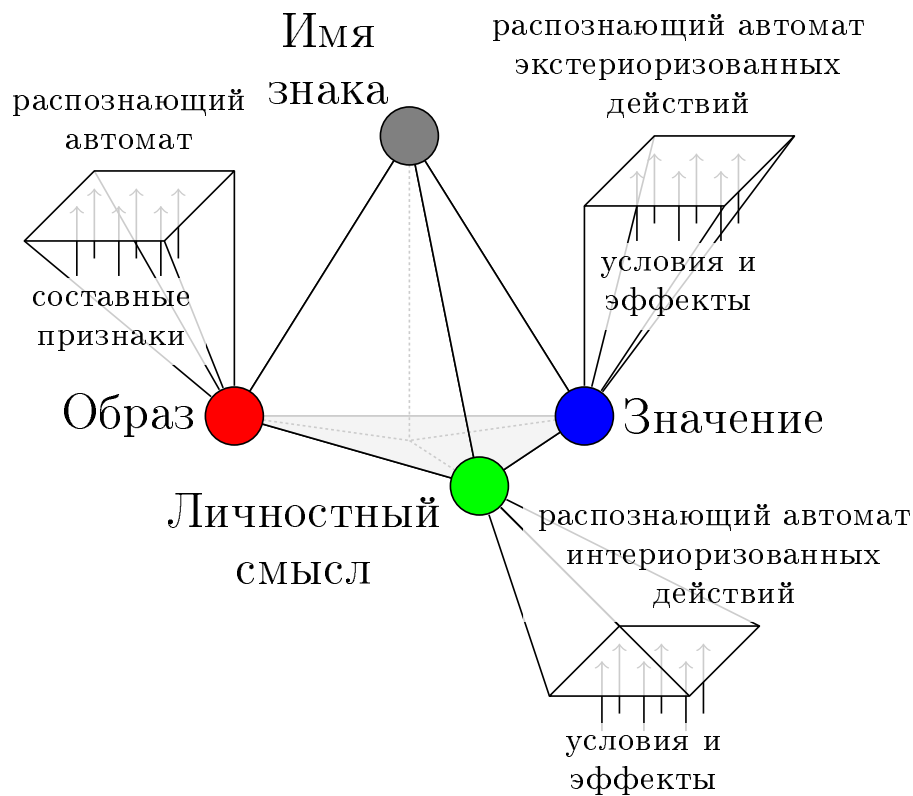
Имя знака

распознающий автомат экстериоризованных действий

распознающий автомат

составные признаки

условия и эффекты

Образ

Значение

Личностный смысл

распознающий автомат интериоризованных действий

условия и эффекты